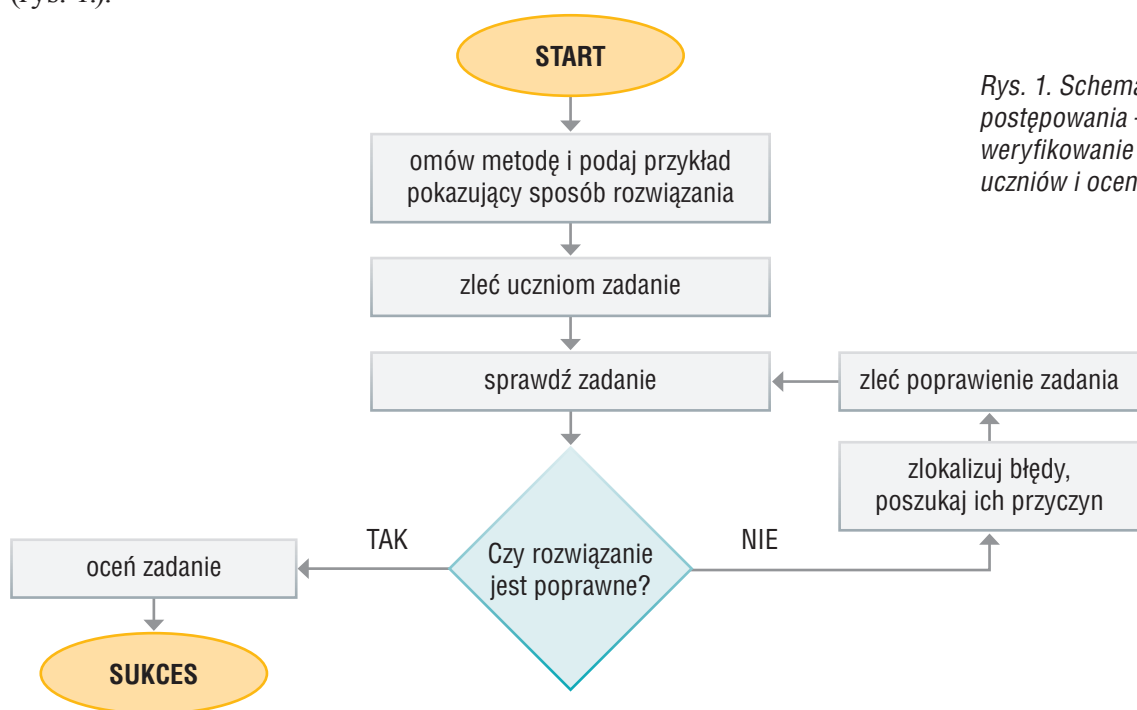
(Rys. 1).

START

omów metodę i podaj przykład pokazujący sposób rozwiązania

zleć uczniom zadanie

sprawdź zadanie

zleć poprawienie zadania

zlokalizuj błędy, poszukaj ich przyczyn

Czy rozwiązanie jest poprawne?

TAK

NIE

oceń zadanie

SUKCES

Rys. 1. Schema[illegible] postępowania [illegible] weryfikowanie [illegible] uczniów i ocen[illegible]